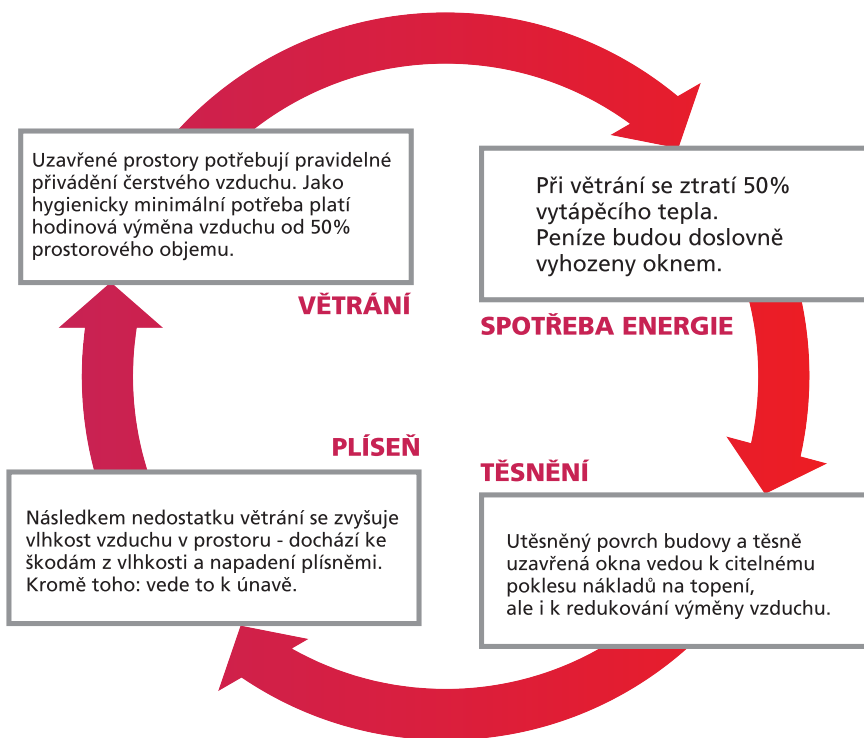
Uzavřené prostory potřebují pravidelné přivádění čerstvého vzduchu. Jako hygienicky minimální potřeba platí hodinová výměna vzduchu od 50% prostorového objemu.

VĚTRÁNÍ

Při větrání se ztratí 50% vytápěcího tepla. Peníze budou doslovně vyhozeny oknem.

SPOTŘEBA ENERGIE

PLÍSEŇ

Následkem nedostatku větrání se zvyšuje vlhkost vzduchu v prostoru - dochází ke škodám z vlhkosti a napadení plísněmi. Kromě toho: vede to k únavě.

TĚSNĚNÍ

Utěsněný povrch budovy a těsně uzavřená okna vedou k citelnému poklesu nákladů na topení, ale i k redukování výměny vzduchu.